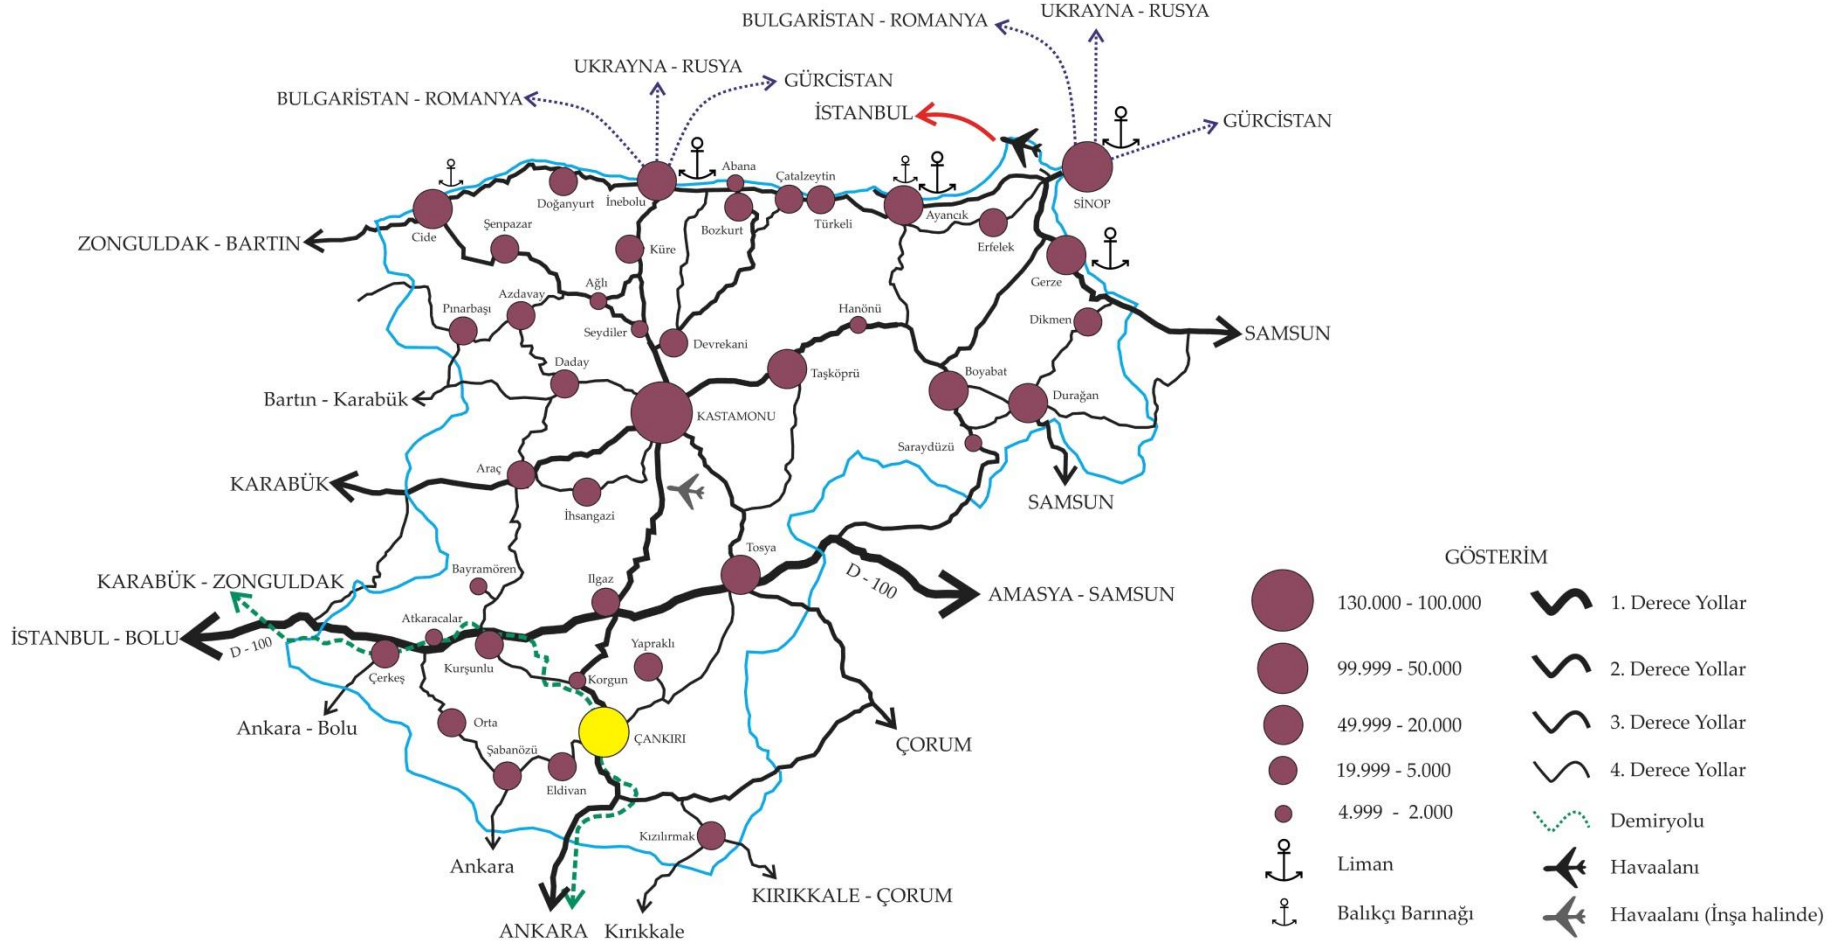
BULGARİSTAN - ROMANYA
UKRAYNA - RUSYA
UKRAYNA - RUSYA
GÜRCİSTAN
BULGARİSTAN - ROMANYA
İSTANBUL
GÜRCİSTAN
Abana
Çatalzeytin
Doğanyurt
İnebolu
Bozkurt
Türkeli
Ayancık
SİNOP
ZONGULDAK - BARTIN
Cide
Şenpazar
Küre
Erfelek
Gerze
Ağlı
Azdavay
Pınarbaşı
Seydiler
Devrekani
Hanönü
Dikmen
SAMSUN
Daday
Taşköprü
Boyabat
Bartın - Karabük
KASTAMONU
Durağan
Saraydüzü
Araç
KARABÜK
İhsangazi
SAMSUN
Tosya
Bayramören
KARABÜK - ZONGULDAK
Ilgaz
D - 100
AMASYA - SAMSUN
Atkaracalar
İSTANBUL - BOLU
D - 100
Yapraklı
Çerkeş
Kurşunlu
Korgun
Ankara - Bolu
Orta
ÇANKIRI
ÇORUM
Şabanözü
Eldivan
Kızılırmak
Ankara
KIRIKKALE - ÇORUM
ANKARA
Kırıkkale

GÖSTERİM
130.000 - 100.000
99.999 - 50.000
49.999 - 20.000
19.999 - 5.000
4.999 - 2.000
Liman
Balıkçı Barınağı
1. Derece Yollar
2. Derece Yollar
3. Derece Yollar
4. Derece Yollar
Demiryolu
Havaalanı
Havaalanı (İnşa halinde)